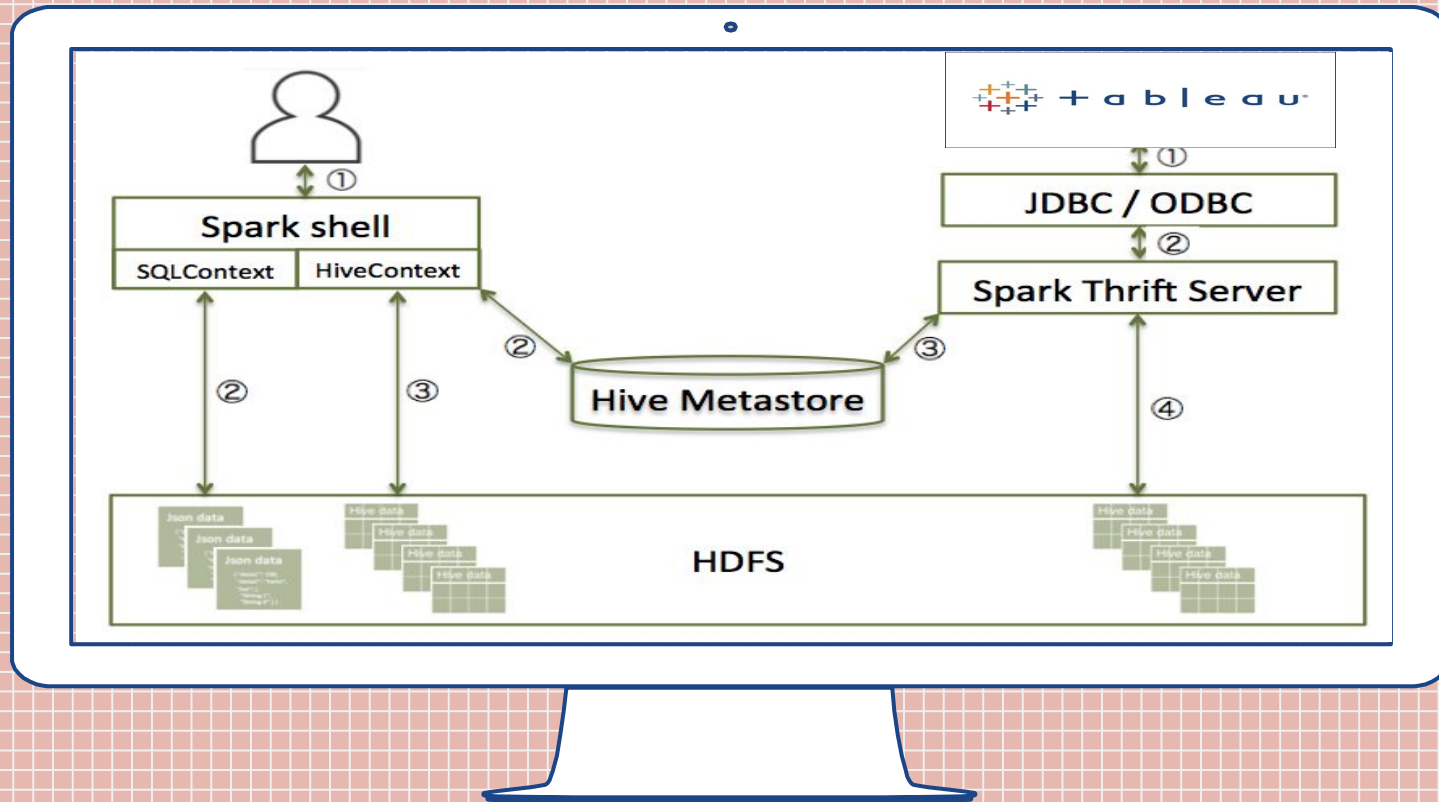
tableau

①

JDBC / ODBC

②

Spark Thrift Server

①

Spark shell

SQLContext

HiveContext

②

③

②

③

Hive Metastore

④

Json data

Json data

Json data

Hive data

Hive data

Hive data

Hive data

HDFS

Hive data

Hive data

Hive data

Hive data

Hive data